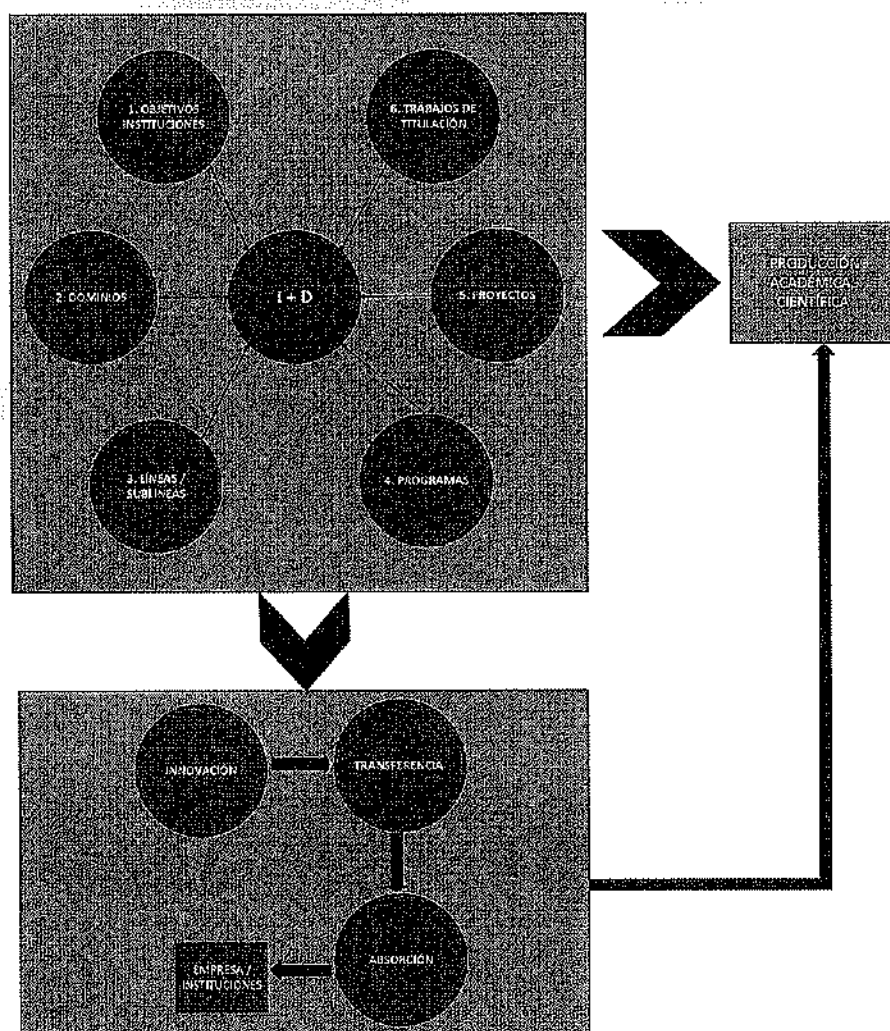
1. OBJETIVOS INSTITUCIONES

6. TRABAJOS DE TITULACIÓN

2. DOMINIOS

I + D

5. PROYECTOS

3. LÍNEAS / SUBLÍNEAS

4. PROGRAMAS

PRODUCCIÓN ACADÉMICA CIENTÍFICA

INNOVACIÓN

TRANSFERENCIA

ABSORCIÓN

EMPRESA / INSTITUCIONES